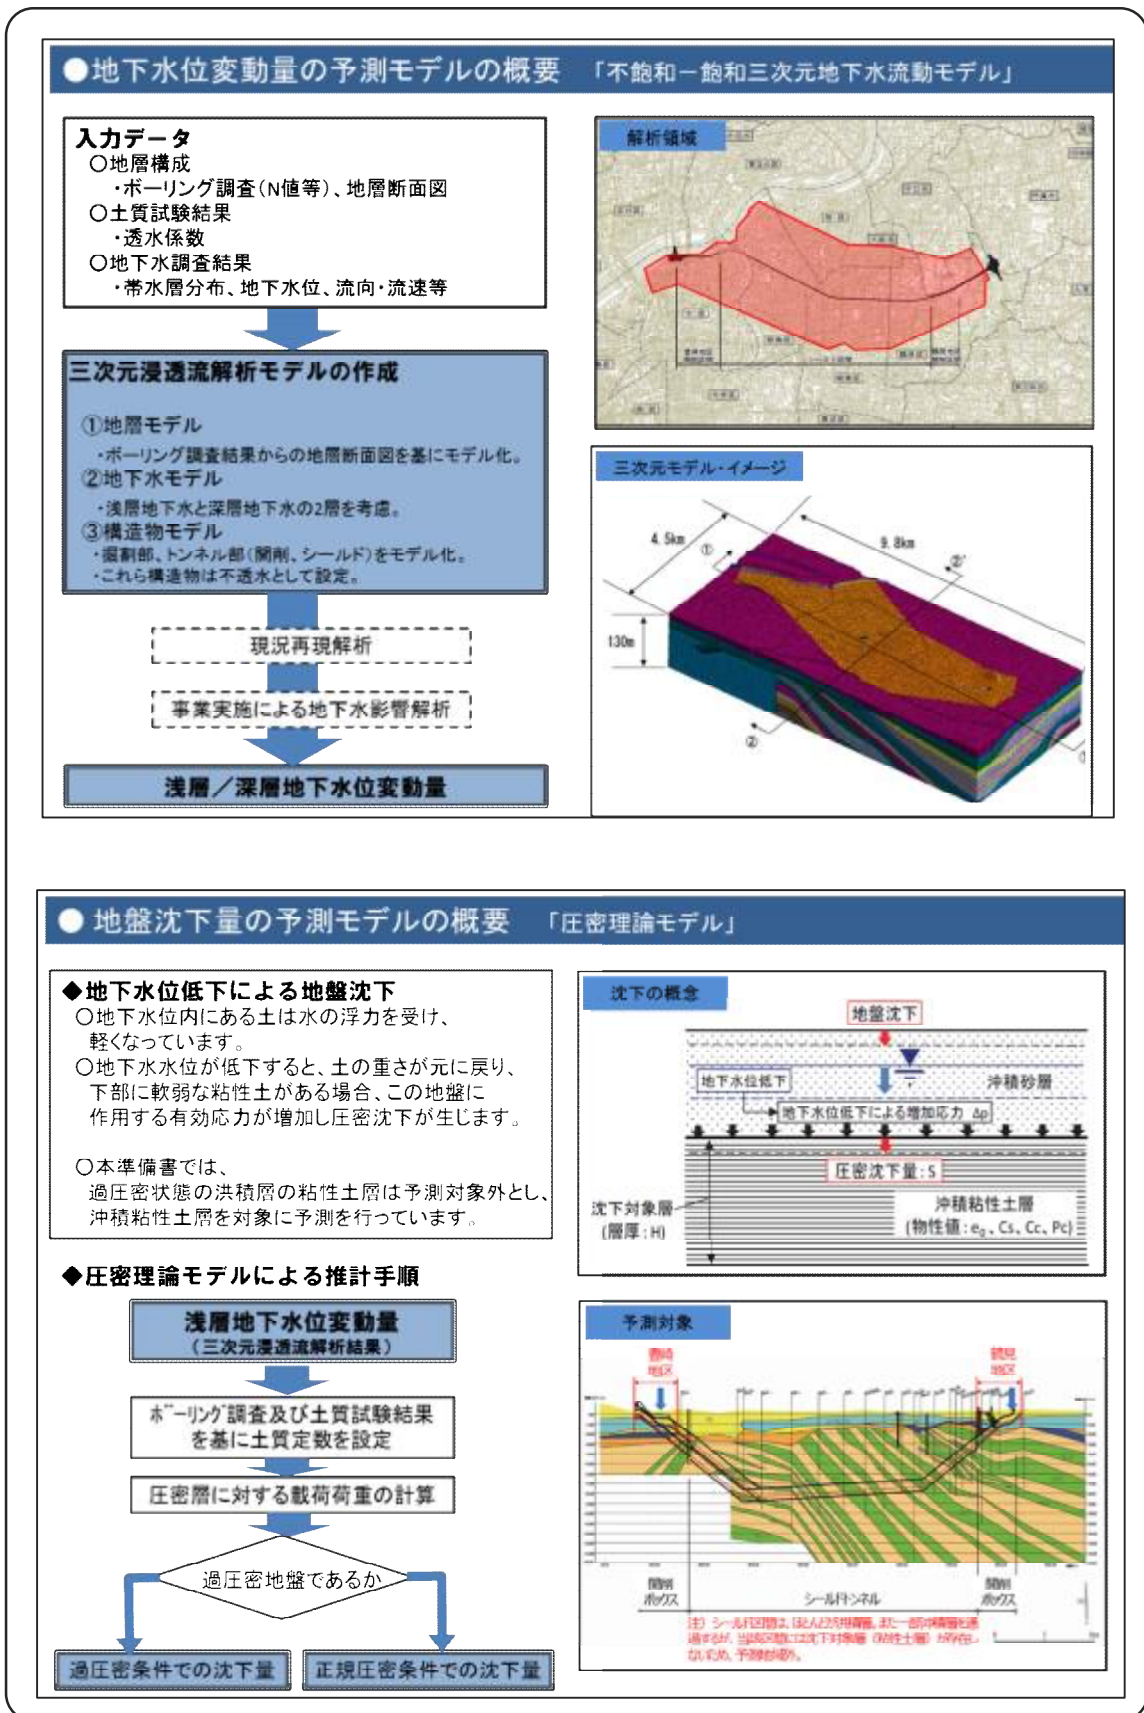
●地下水位変動量の予測モデルの概要 「不飽和－飽和三次元地下水流動モデル」

入力データ
○地層構成
・ボーリング調査（N値等）、地層断面図
○土質試験結果
・透水係数
○地下水調査結果
・帯水層分布、地下水位、流向・流速等

三次元浸透流解析モデルの作成
①地層モデル
・ボーリング調査結果からの地層断面図を基にモデル化。
②地下水モデル
・浅層地下水と深層地下水の2層を考慮。
③構造物モデル
・掘割部、トンネル部（開削、シールド）をモデル化。
・これら構造物は不透水として設定。

現況再現解析

事業実施による地下水影響解析

浅層／深層地下水位変動量

解析領域

三次元モデル・イメージ

4.5km
9.8km
①
②'
130m
②
①'

● 地盤沈下量の予測モデルの概要 「圧密理論モデル」

◆地下水位低下による地盤沈下
○地下水位内にある土は水の浮力を受け、軽くなっています。
○地下水水位が低下すると、土の重さが元に戻り、下部に軟弱な粘性土がある場合、この地盤に作用する有効応力が増加し圧密沈下が生じます。

○本準備書では、過圧密状態の洪積層の粘性土層は予測対象外とし、沖積粘性土層を対象に予測を行っています。

◆圧密理論モデルによる推計手順

浅層地下水位変動量
（三次元浸透流解析結果）

ボーリング調査及び土質試験結果を基に土質定数を設定

圧密層に対する載荷荷重の計算

過圧密地盤であるか

過圧密条件での沈下量

正規圧密条件での沈下量

沈下の概念
地盤沈下
地下水位低下
沖積砂層
地下水位低下による増加応力 Δp
圧密沈下量：S
沈下対象層（層厚：H）
沖積粘性土層（物性値：$e_0$、Cs、Cc、Pc）

予測対象
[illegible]地区
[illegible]地区
開削ボックス
シールドトンネル
開削ボックス
注）シールド区間は、ほとんど洪積層、また一部沖積層を通過するが、当該区間には沈下対象層（粘性土層）が存在しないため、予測対象外。